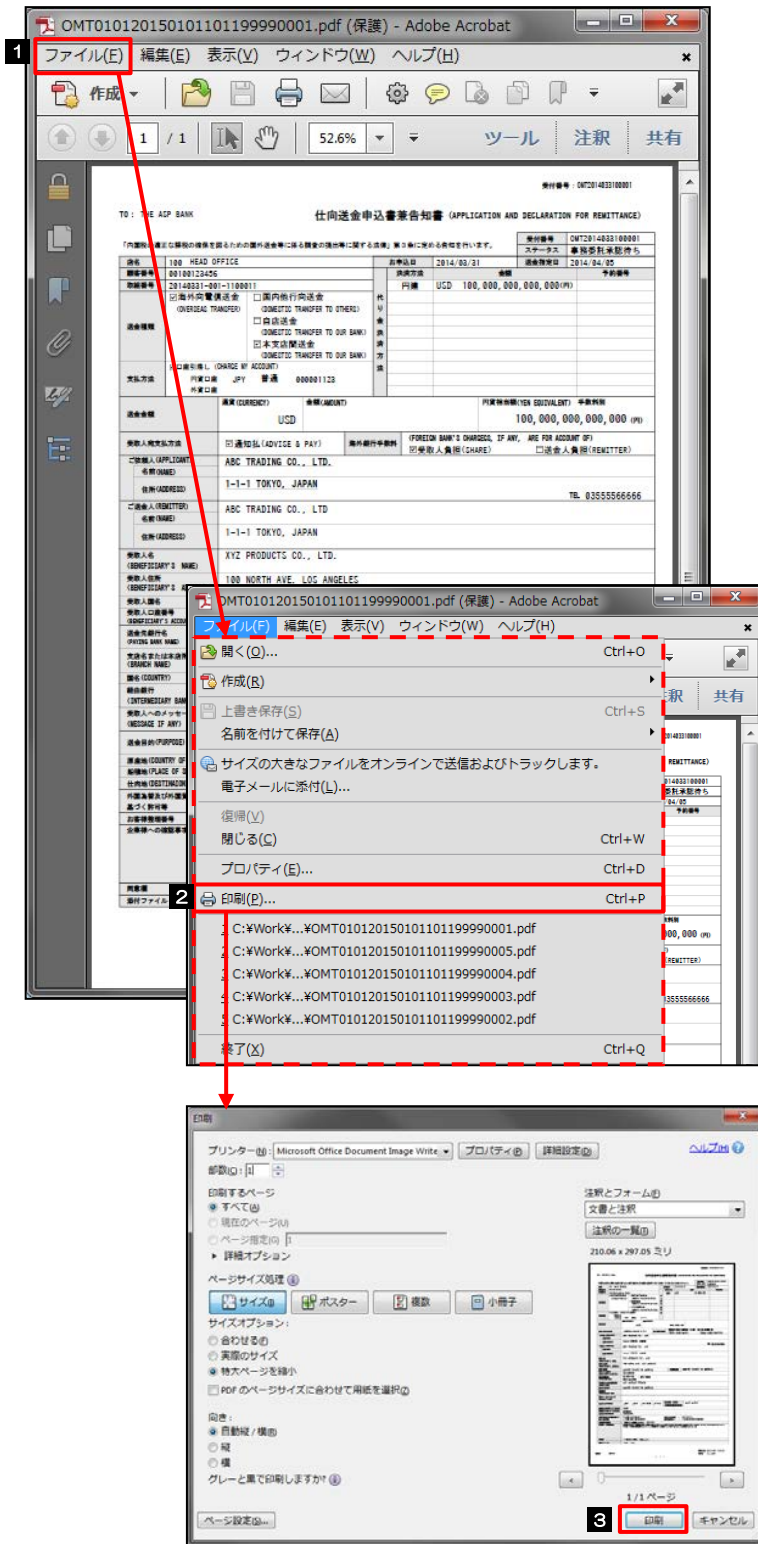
OMT0101201501011011999900001.pdf (保護) - Adobe Acrobat

1

ファイル(F) 編集(E) 表示(V) ウィンドウ(W) ヘルプ(H)

作成

1 / 1 52.6% ツール 注釈 共有

受付番号：OMT2014033100001

TO： THE ACP BANK

仕向送金申込書兼告知書 (APPLICATION AND DECLARATION FOR REMITTANCE)

店名 100 HEAD OFFICE
顧客番号 00100123456
取組番号 20140331-001-1100011

お申込日 2014/03/31
受付番号 OMT2014033100001
ステータス 事務委託承認待ち
送金指定日 2014/04/05

送金種類 ☑海外向電信送金 (OVERSEAS TRANSFER) □国内他行向送金 (DOMESTIC TRANSFER TO OTHERS) □自店送金 (DOMESTIC TRANSFER TO OUR BANK) ☑本支店間送金 (DOMESTIC TRANSFER TO OUR BANK)

円貨 USD 100,000,000,000,000(円)

支払方法 円貨口座 JPY 普通 000001123 外貨口座

送金金額 通貨(CURRENCY) USD 金額(AMOUNT)

円貨換算額(YEN EQUIVALENT) 手数料額 100,000,000,000,000 (円)

受取人宛支払方法 ☑通知払(ADVISE & PAY) 海外銀行手数料 (FOREIGN BANK'S CHARGES, IF ANY, ARE FOR ACCOUNT OF) ☑受取人負担(SHARE) □送金人負担(REMITTER)

ご依頼人(APPLICANT) 名前(NAME) ABC TRADING CO., LTD.
住所(ADDRESS) 1-1-1 TOKYO, JAPAN TEL 03555566666

ご送金人(REMITTER) 名前(NAME) ABC TRADING CO., LTD
住所(ADDRESS) 1-1-1 TOKYO, JAPAN

受取人名 (BENEFICIARY'S NAME) XYZ PRODUCTS CO., LTD.
受取人住所 (BENEFICIARY'S ADDRESS) 100 NORTH AVE. LOS ANGELES

OMT0101201501011011999900001.pdf (保護) - Adobe Acrobat

ファイル(F) 編集(E) 表示(V) ウィンドウ(W) ヘルプ(H)

開く(O)... Ctrl+O
作成(R)
上書き保存(S) Ctrl+S
名前を付けて保存(A)
サイズの大きなファイルをオンラインで送信およびトラックします。
電子メールに添付(L)...
復帰(V)
閉じる(C) Ctrl+W
プロパティ(E)... Ctrl+D
2
印刷(P)... Ctrl+P
C:¥Work¥...¥OMT0101201501011011999900001.pdf
C:¥Work¥...¥OMT0101201501011011999900005.pdf
C:¥Work¥...¥OMT0101201501011011999900004.pdf
C:¥Work¥...¥OMT0101201501011011999900003.pdf
C:¥Work¥...¥OMT0101201501011011999900002.pdf
終了(X) Ctrl+Q

印刷

プリンター(N): Microsoft Office Document Image Write プロパティ(P) 詳細設定(D) ヘルプ(H)
部数(C): 1

印刷するページ
すべて(A)
現在のページ(U)
ページ指定(G) 1
詳細オプション

ページサイズ処理
サイズ(I) ポスター 複数 小冊子

サイズオプション：
合わせる(F)
実際のサイズ
特大ページを縮小
PDF のページサイズに合わせて用紙を選択(Z)

向き：
自動縦 / 横(R)
縦
横
グレーと黒で印刷しますか？

注釈とフォーム(E)
文書と注釈
注釈の一覧(T)
210.06 x 297.05 ミリ

1/1ページ

ページ設定(S)...
3
印刷 キャンセル